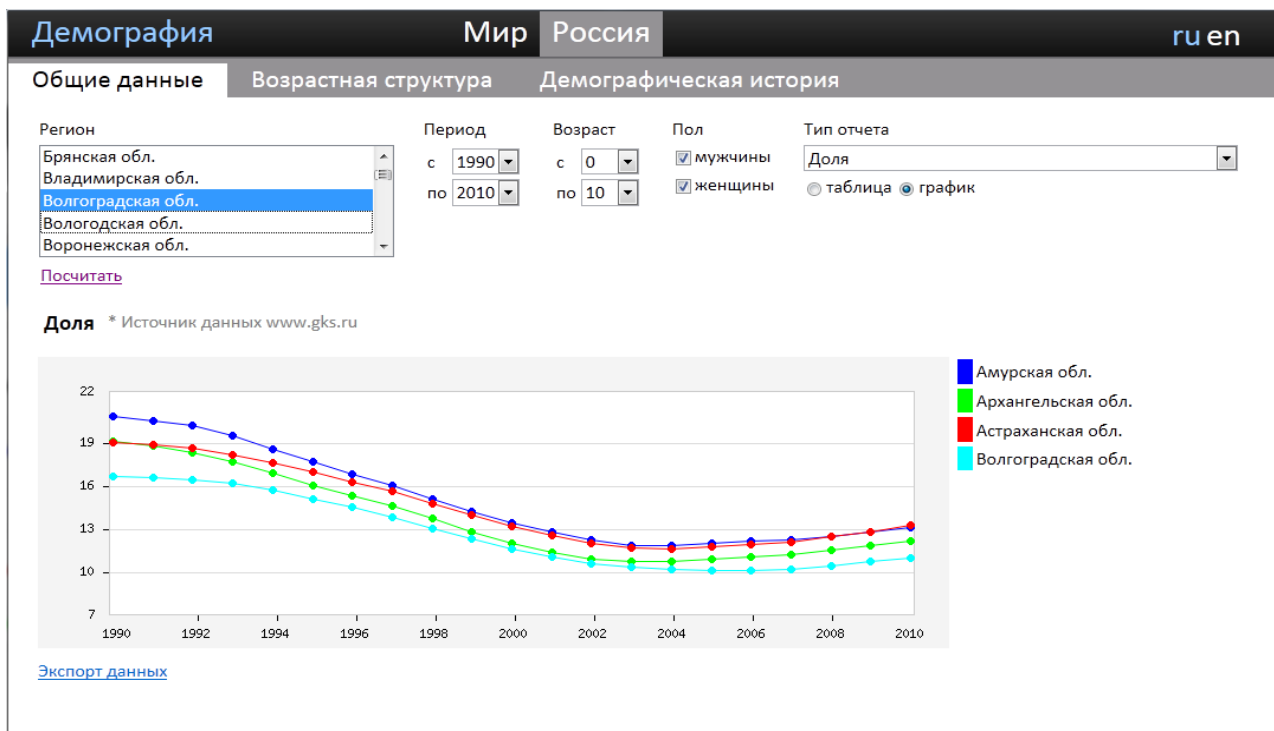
Демография Мир Россия ru en

Общие данные Возрастная структура Демографическая история

Регион
Брянская обл.
Владимирская обл.
Волгоградская обл.
Вологодская обл.
Воронежская обл.

Период
с 1990
по 2010

Возраст
с 0
по 10

Пол
мужчины
женщины

Тип отчета
Доля
таблица график

Посчитать

Доля * Источник данных www.gks.ru

22
19
16
13
10
7
1990 1992 1994 1996 1998 2000 2002 2004 2006 2008 2010

Амурская обл.
Архангельская обл.
Астраханская обл.
Волгоградская обл.

Экспорт данных